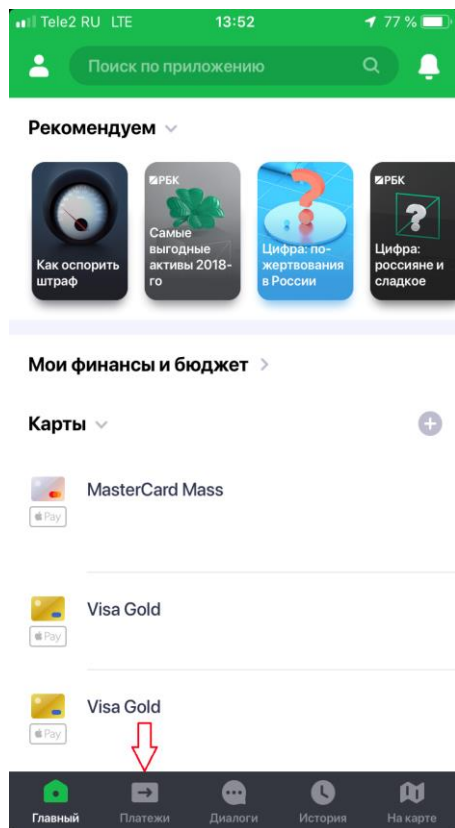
Tele2 RU LTE 13:52 77 %

Поиск по приложению

Рекомендуем

Как оспорить штраф

РБК
Самые выгодные активы 2018-го

Цифра: пожертвования в России

РБК
Цифра: россияне и сладкое

Мои финансы и бюджет

Карты

MasterCard Mass
Pay

Visa Gold
Pay

Visa Gold
Pay

Главный
Платежи
Диалоги
История
На карте